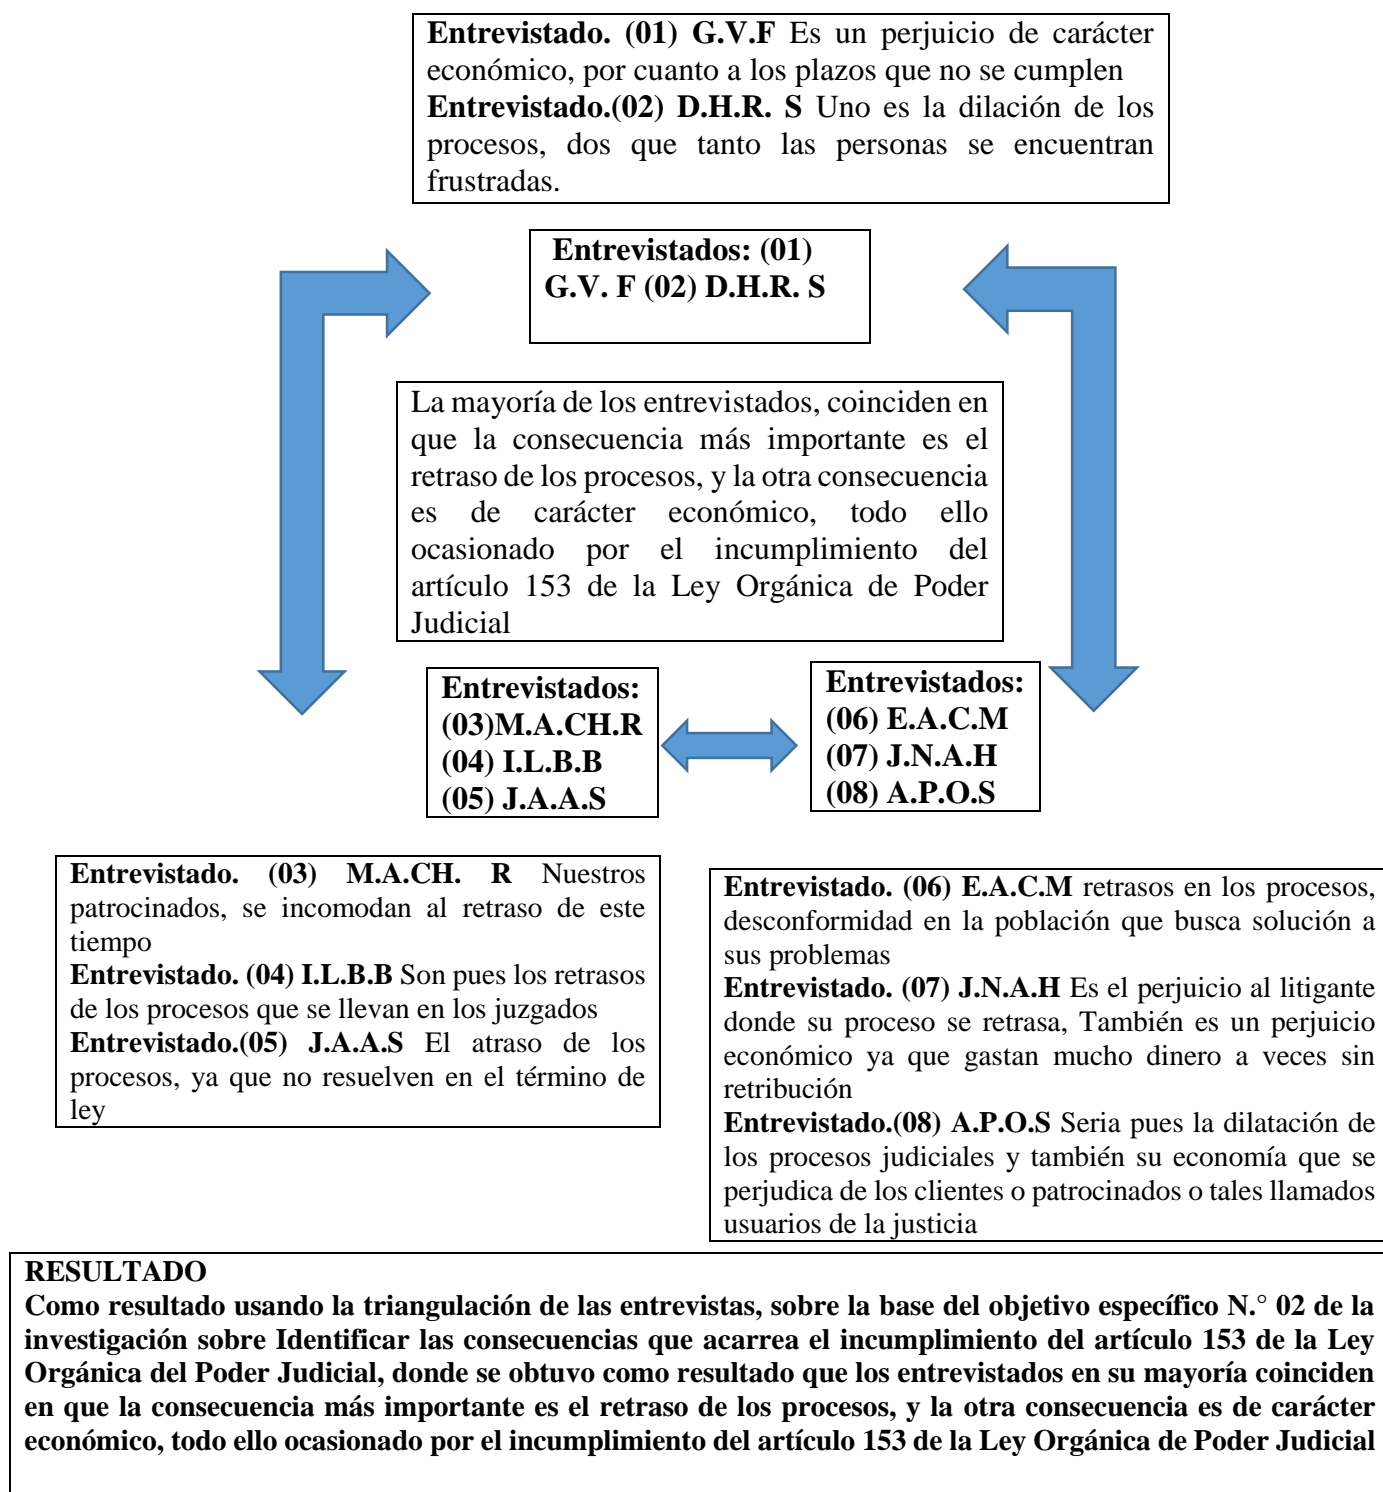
Entrevistado. (01) G.V.F Es un perjuicio de carácter económico, por cuanto a los plazos que no se cumplen
Entrevistado.(02) D.H.R. S Uno es la dilación de los procesos, dos que tanto las personas se encuentran frustradas.

Entrevistados: (01) G.V. F (02) D.H.R. S

La mayoría de los entrevistados, coinciden en que la consecuencia más importante es el retraso de los procesos, y la otra consecuencia es de carácter económico, todo ello ocasionado por el incumplimiento del artículo 153 de la Ley Orgánica de Poder Judicial

Entrevistados:
(03)M.A.CH.R
(04) I.L.B.B
(05) J.A.A.S

Entrevistados:
(06) E.A.C.M
(07) J.N.A.H
(08) A.P.O.S

Entrevistado. (03) M.A.CH. R Nuestros patrocinados, se incomodan al retraso de este tiempo
Entrevistado. (04) I.L.B.B Son pues los retrasos de los procesos que se llevan en los juzgados
Entrevistado.(05) J.A.A.S El atraso de los procesos, ya que no resuelven en el término de ley

Entrevistado. (06) E.A.C.M retrasos en los procesos, desconformidad en la población que busca solución a sus problemas
Entrevistado. (07) J.N.A.H Es el perjuicio al litigante donde su proceso se retrasa, También es un perjuicio económico ya que gastan mucho dinero a veces sin retribución
Entrevistado.(08) A.P.O.S Seria pues la dilatación de los procesos judiciales y también su economía que se perjudica de los clientes o patrocinados o tales llamados usuarios de la justicia

RESULTADO
Como resultado usando la triangulación de las entrevistas, sobre la base del objetivo específico N.° 02 de la investigación sobre Identificar las consecuencias que acarrea el incumplimiento del artículo 153 de la Ley Orgánica del Poder Judicial, donde se obtuvo como resultado que los entrevistados en su mayoría coinciden en que la consecuencia más importante es el retraso de los procesos, y la otra consecuencia es de carácter económico, todo ello ocasionado por el incumplimiento del artículo 153 de la Ley Orgánica de Poder Judicial